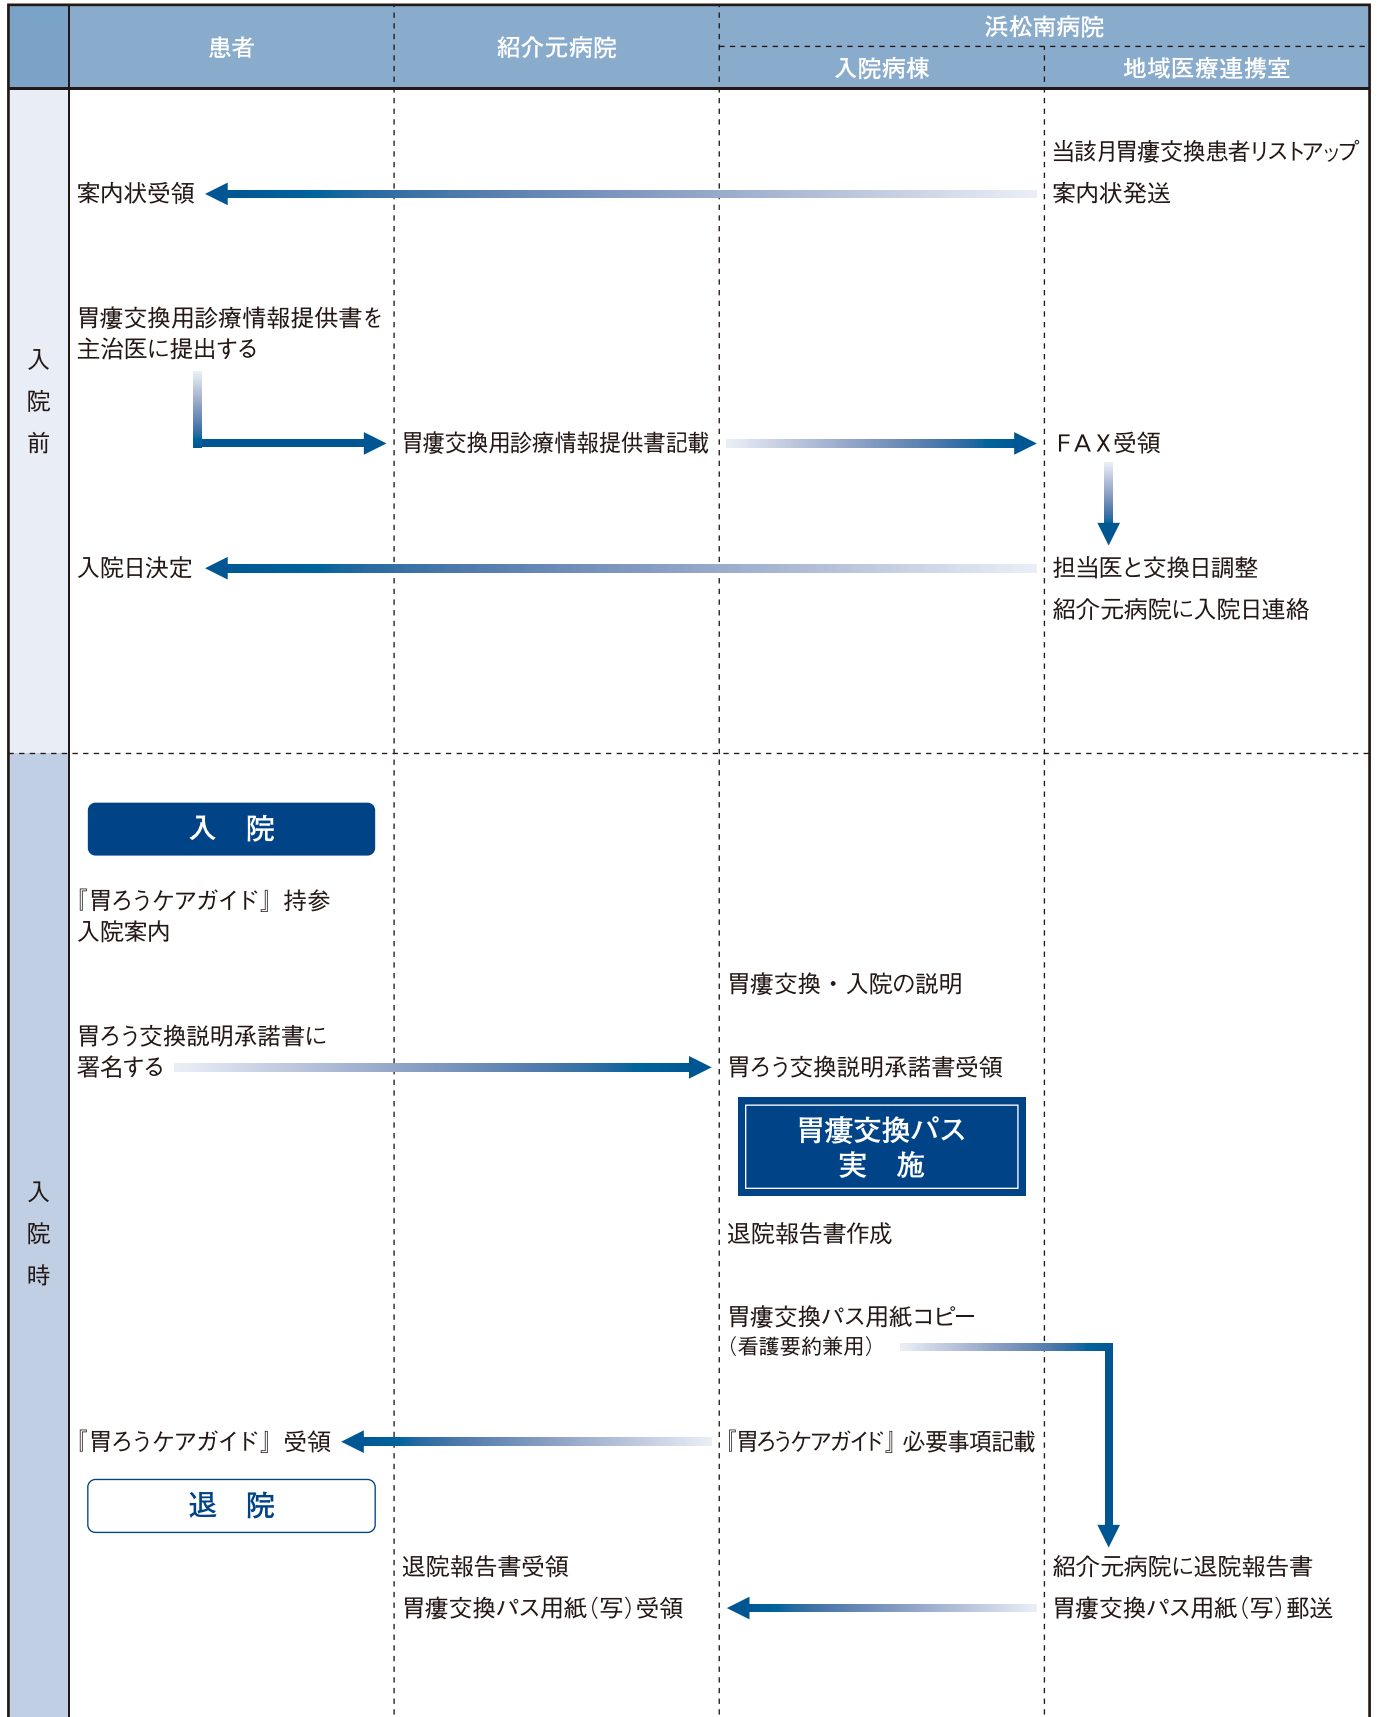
| | 患者 | 紹介元病院 | 浜松南病院 入院病棟 | 浜松南病院 地域医療連携室 |
|---|---|---|---|---|

入院前

当該月胃瘻交換患者リストアップ
案内状発送

案内状受領

胃瘻交換用診療情報提供書を主治医に提出する

胃瘻交換用診療情報提供書記載

ＦＡＸ受領

担当医と交換日調整
紹介元病院に入院日連絡

入院日決定

入院時

入　院

『胃ろうケアガイド』持参
入院案内

胃瘻交換・入院の説明

胃ろう交換説明承諾書に署名する

胃ろう交換説明承諾書受領

胃瘻交換パス
実　施

退院報告書作成

胃瘻交換パス用紙コピー
（看護要約兼用）

『胃ろうケアガイド』必要事項記載

『胃ろうケアガイド』受領

退　院

紹介元病院に退院報告書
胃瘻交換パス用紙（写）郵送

退院報告書受領
胃瘻交換パス用紙（写）受領